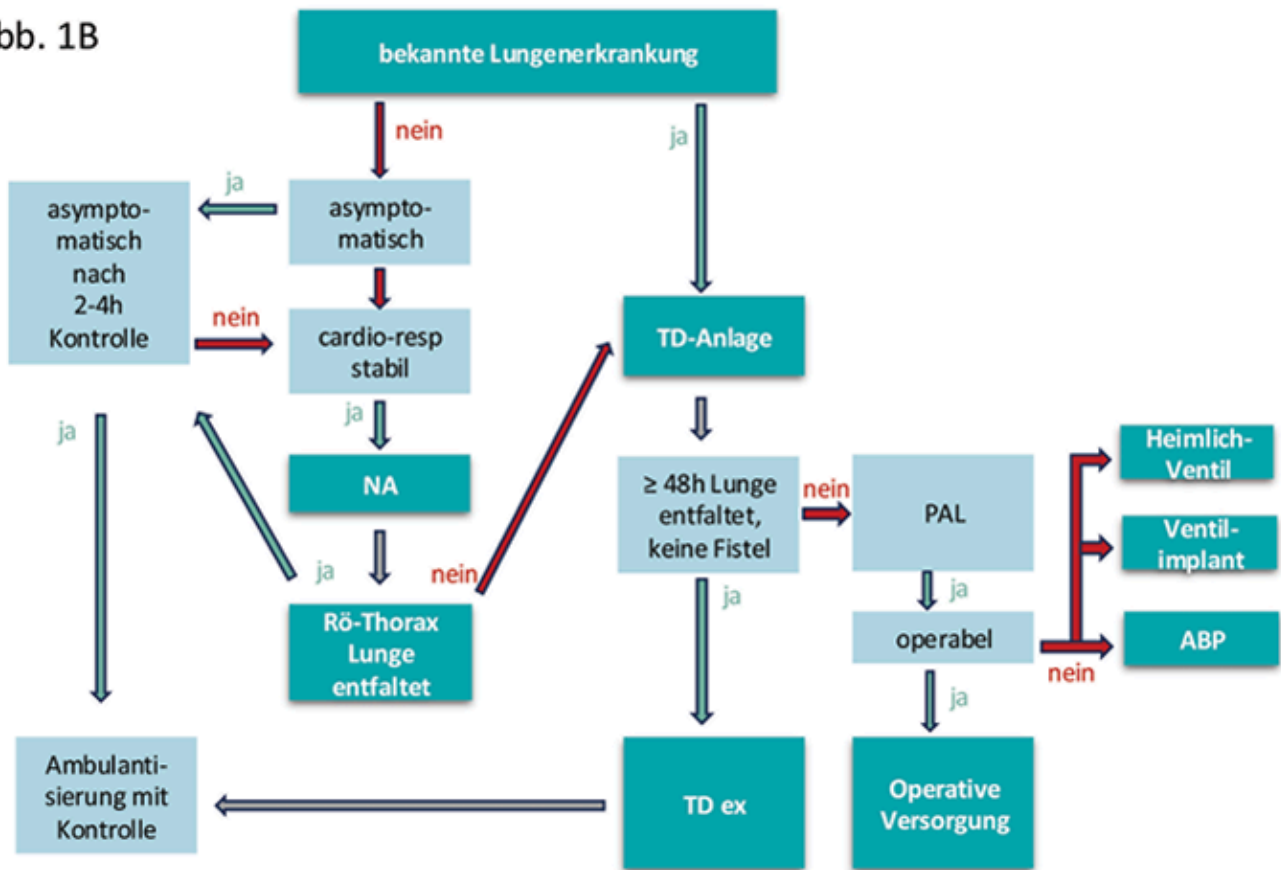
bb. 1B

bekannte Lungenerkrankung

nein

ja

ja

asymptomatisch nach 2-4h Kontrolle

asymptomatisch

nein

cardio-resp stabil

TD-Anlage

ja

ja

NA

≥ 48h Lunge entfaltet, keine Fistel

nein

PAL

Heimlich-Ventil

Ventilimplant

ja

nein

Rö-Thorax Lunge entfaltet

ja

ja

operabel

ABP

nein

ja

Ambulantisierung mit Kontrolle

TD ex

Operative Versorgung